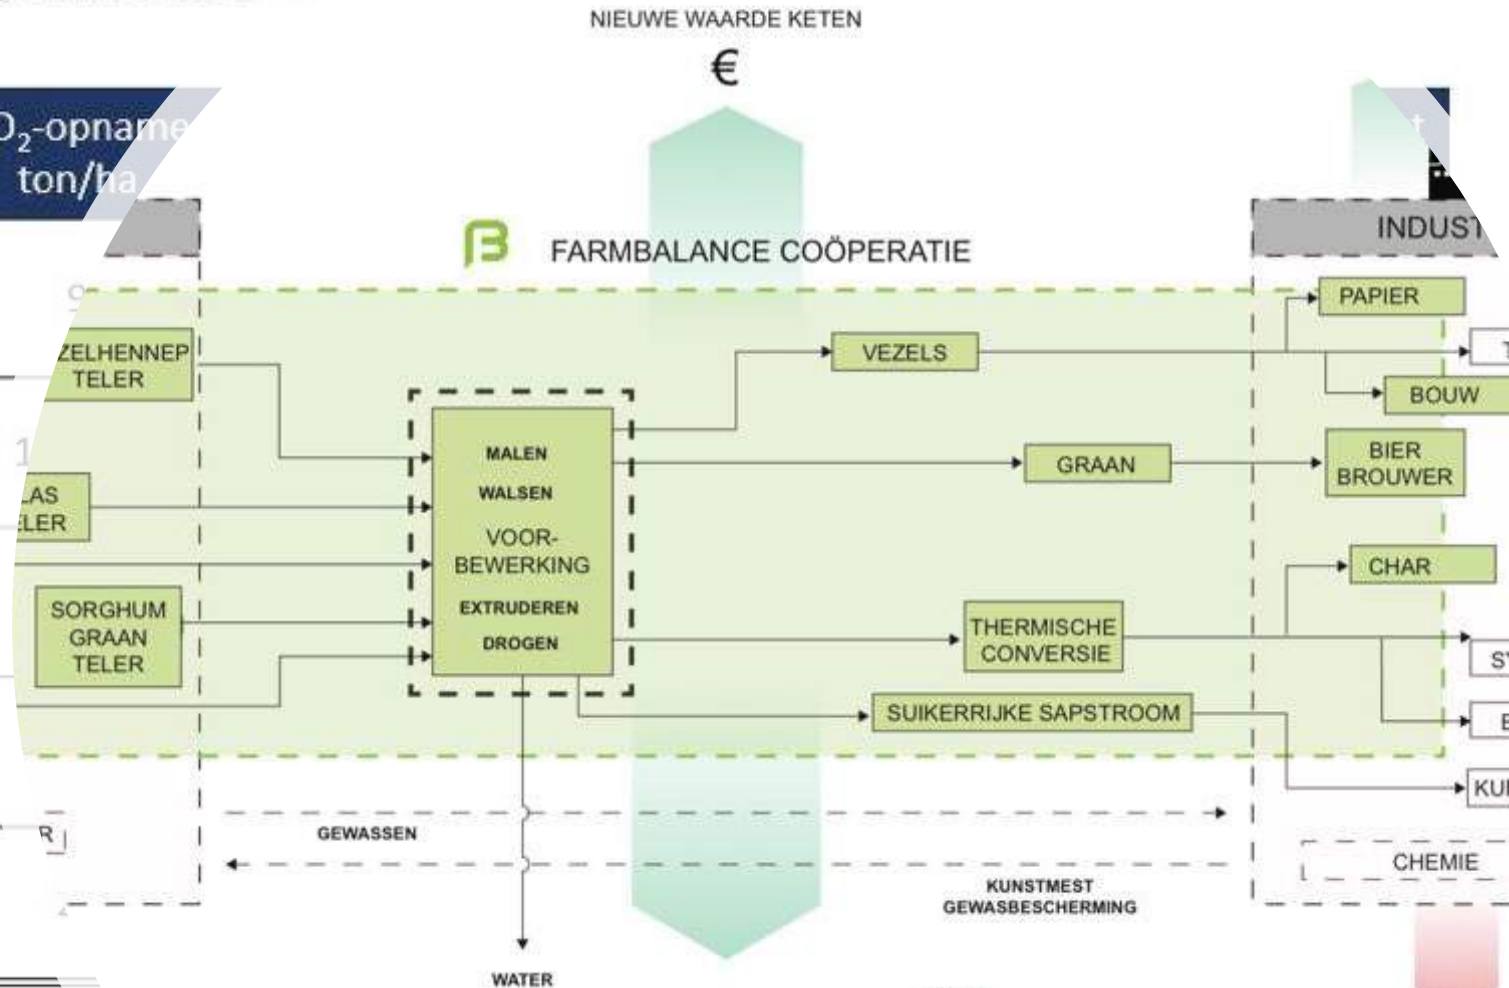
NIEUWE WAARDE KETEN

€

$O_2$-opname ton/ha

FARMBALANCE COÖPERATIE

INDUST

ZELHENNEP TELER

LAS LER

SORGHUM GRAAN TELER

MALEN

WALSEN

VOOR-BEWERKING

EXTRUDEREN

DROGEN

VEZELS

GRAAN

THERMISCHE CONVERSIE

SUIKERRIJKE SAPSTROOM

PAPIER

T

BOUW

BIER BROUWER

CHAR

S

E

KU

GEWASSEN

KUNSTMEST GEWASBESCHERMING

CHEMIE

WATER

R